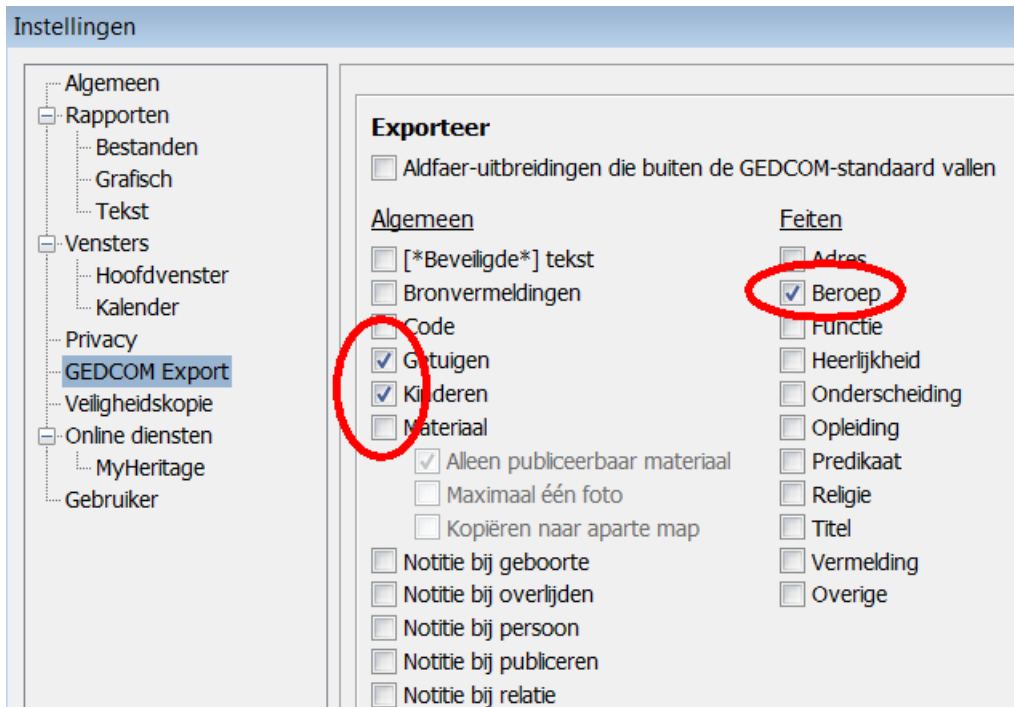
Instellingen

Algemeen
Rapporten
Bestanden
Grafisch
Tekst
Vensters
Hoofdvenster
Kalender
Privacy
GEDCOM Export
Veiligheidskopie
Online diensten
MyHeritage
Gebruiker

Exporteer

Aldfaer-uitbreidingen die buiten de GEDCOM-standaard vallen

Algemeen

[*Beveiligde*] tekst
Bronvermeldingen
Code
Getuigen
Kinderen
Materiaal
Alleen publiceerbaar materiaal
Maximaal één foto
Kopiëren naar aparte map
Notitie bij geboorte
Notitie bij overlijden
Notitie bij persoon
Notitie bij publiceren
Notitie bij relatie

Feiten

Adres
Beroep
Functie
Heerlijkheid
Onderscheiding
Opleiding
Predikaat
Religie
Titel
Vermelding
Overige